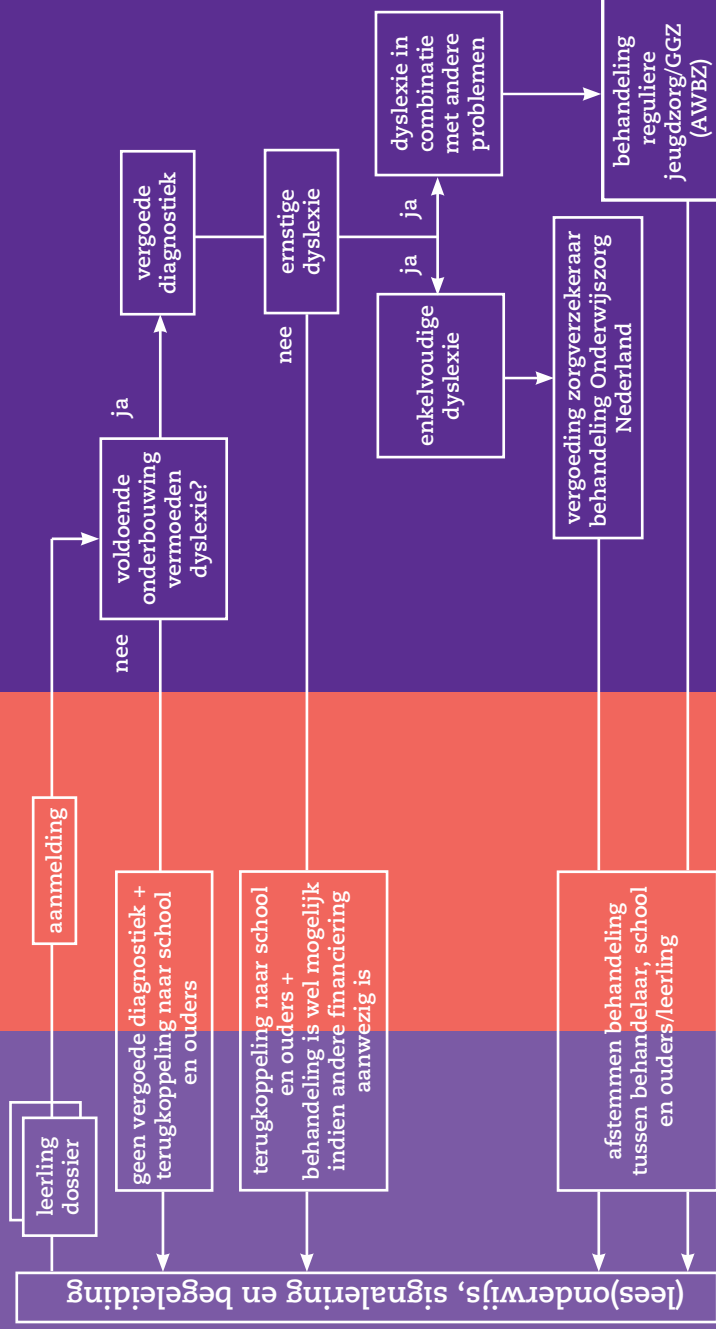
leerling dossier

aanmelding

voldoende onderbouwing vermoeden dyslexie?

ja

nee

vergoede diagnostiek

ernstige dyslexie

nee

ja

ja

dyslexie in combinatie met andere problemen

enkelvoudige dyslexie

behandeling reguliere jeugdzorg/GGZ (AWBZ)

vergoeding zorgverzekeraar behandeling Onderwijszorg Nederland

geen vergoede diagnostiek + terugkoppeling naar school en ouders

terugkoppeling naar school en ouders + behandeling is wel mogelijk indien andere financiering aanwezig is

afstemmen behandeling tussen behandelaar, school en ouders/leerling

(lees)onderwijs, signalering en begeleiding